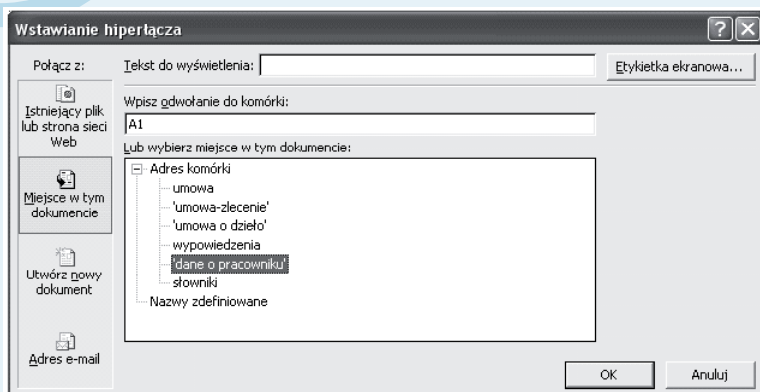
Wstawianie hiperłącza

?

Połącz z:

Istniejący plik lub strona sieci Web

Miejsce w tym dokumencie

Utwórz nowy dokument

Adres e-mail

Tekst do wyświetlenia:

Etykietka ekranowa...

Wpisz odwołanie do komórki:

A1

Lub wybierz miejsce w tym dokumencie:

Adres komórki
umowa
'umowa-zlecenie'
'umowa o dzieło'
wypowiedzenia
'dane o pracowniku'
słowniki
Nazwy zdefiniowane

OK

Anuluj